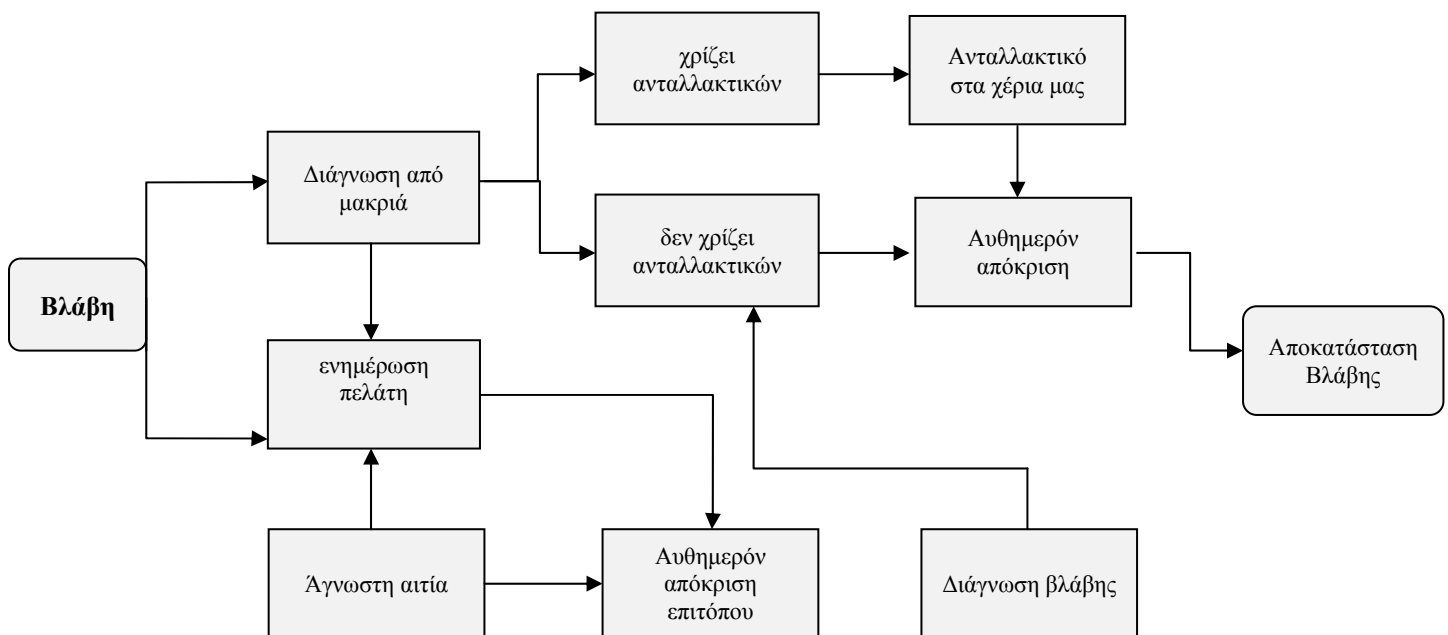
Βλάβη

Διάγνωση από μακριά

ενημέρωση πελάτη

Άγνωστη αιτία

χρίζει ανταλλακτικών

Ανταλλακτικό στα χέρια μας

δεν χρίζει ανταλλακτικών

Αυθημερόν απόκριση

Αυθημερόν απόκριση επιτόπου

Διάγνωση βλάβης

Αποκατάσταση Βλάβης